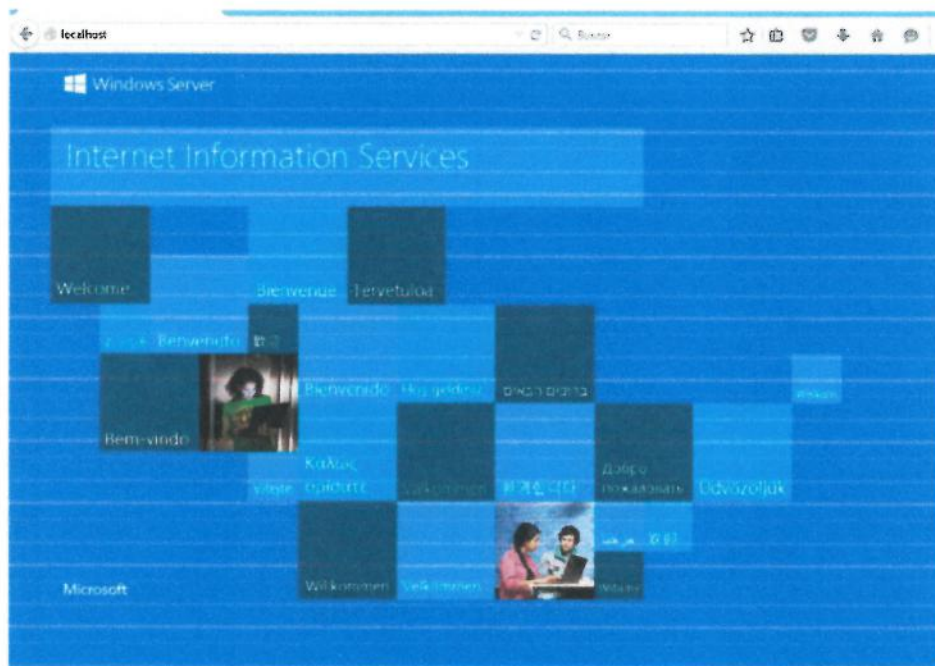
localhost

Поиск

Windows Server

Internet Information Services

Welcome

Bienvenue

Tervetuloa

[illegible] Benvenuto

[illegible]

Bienvenido

Hoş geldiniz

ברוכים הבאים

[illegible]

Bem-vindo

Καλώς ορίσατε

Vítejte

Välkommen

환영합니다

Добро пожаловать

Üdvözöljük

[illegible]

Willkommen

Velkommen

Witamy

Microsoft